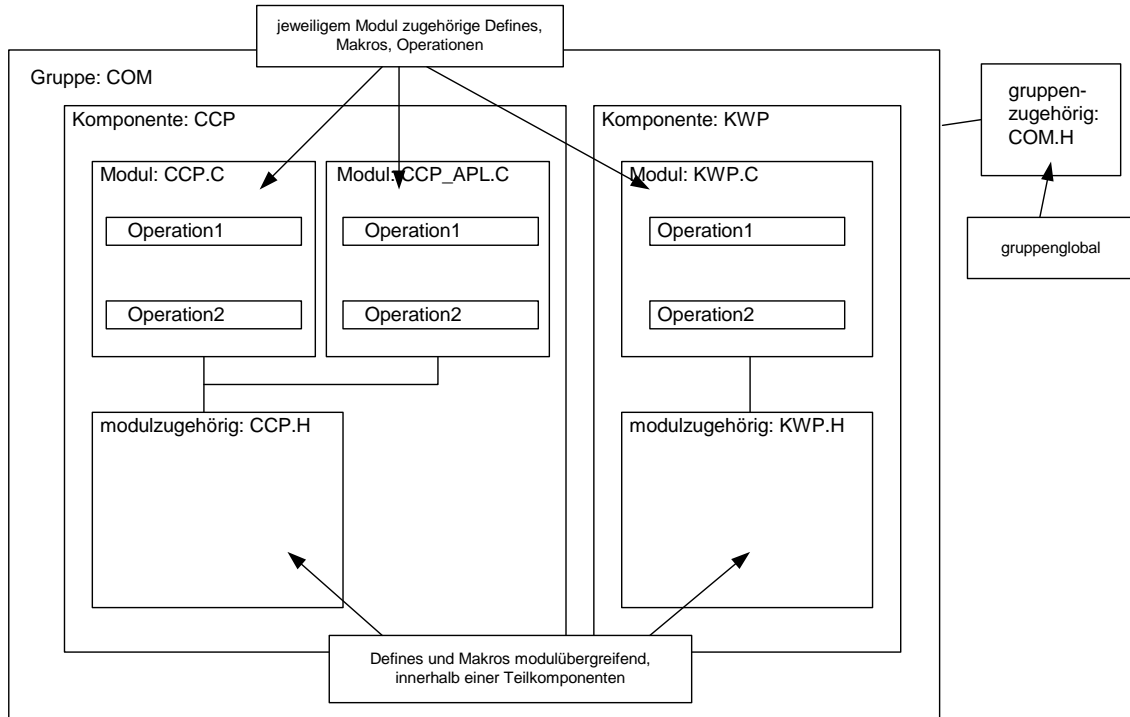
jeweiligem Modul zugehörige Defines, Makros, Operationen

Gruppe: COM

Komponente: CCP

Modul: CCP.C

Operation1

Operation2

Modul: CCP_APL.C

Operation1

Operation2

modulzugehörig: CCP.H

Komponente: KWP

Modul: KWP.C

Operation1

Operation2

modulzugehörig: KWP.H

gruppenzugehörig: COM.H

gruppenglobal

Defines und Makros modulübergreifend, innerhalb einer Teilkomponenten